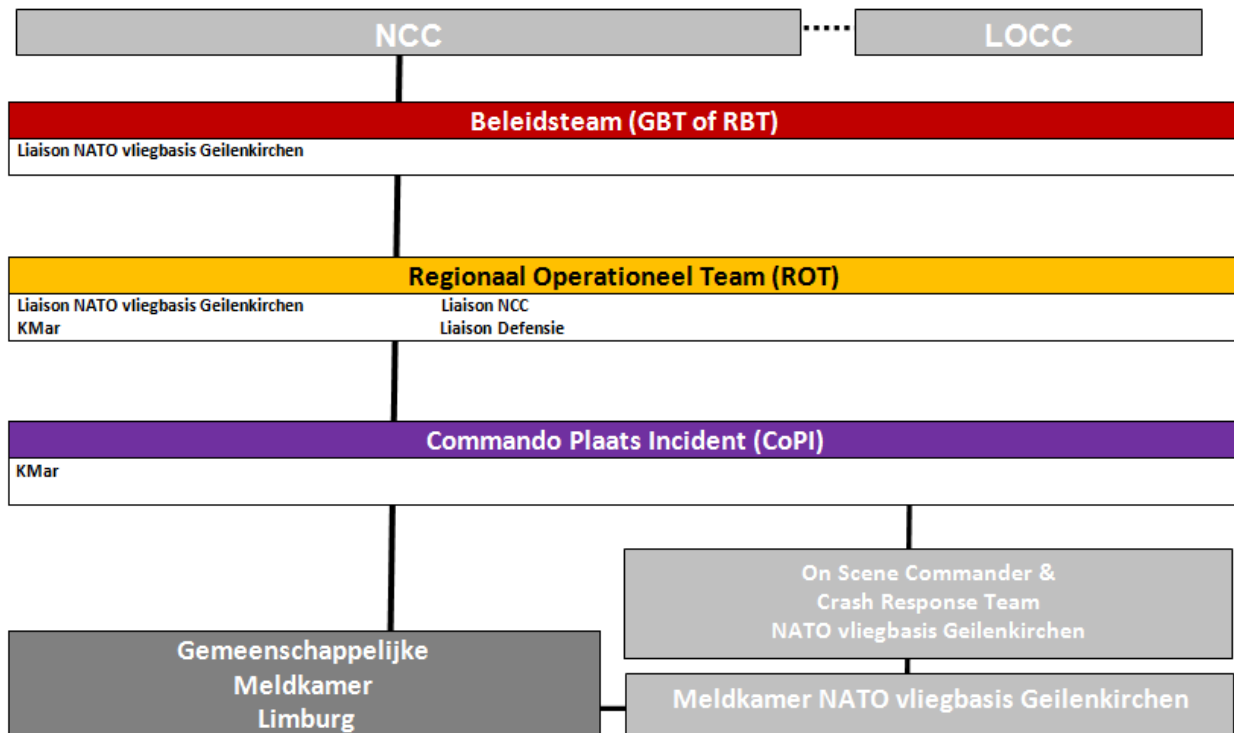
NCC

LOCC

Beleidsteam (GBT of RBT)

Liaison NATO vliegbasis Geilenkirchen

Regionaal Operationeel Team (ROT)

Liaison NATO vliegbasis Geilenkirchen
KMar

Liaison NCC
Liaison Defensie

Commando Plaats Incident (CoPI)

KMar

On Scene Commander & Crash Response Team NATO vliegbasis Geilenkirchen

Gemeenschappelijke Meldkamer Limburg

Meldkamer NATO vliegbasis Geilenkirchen